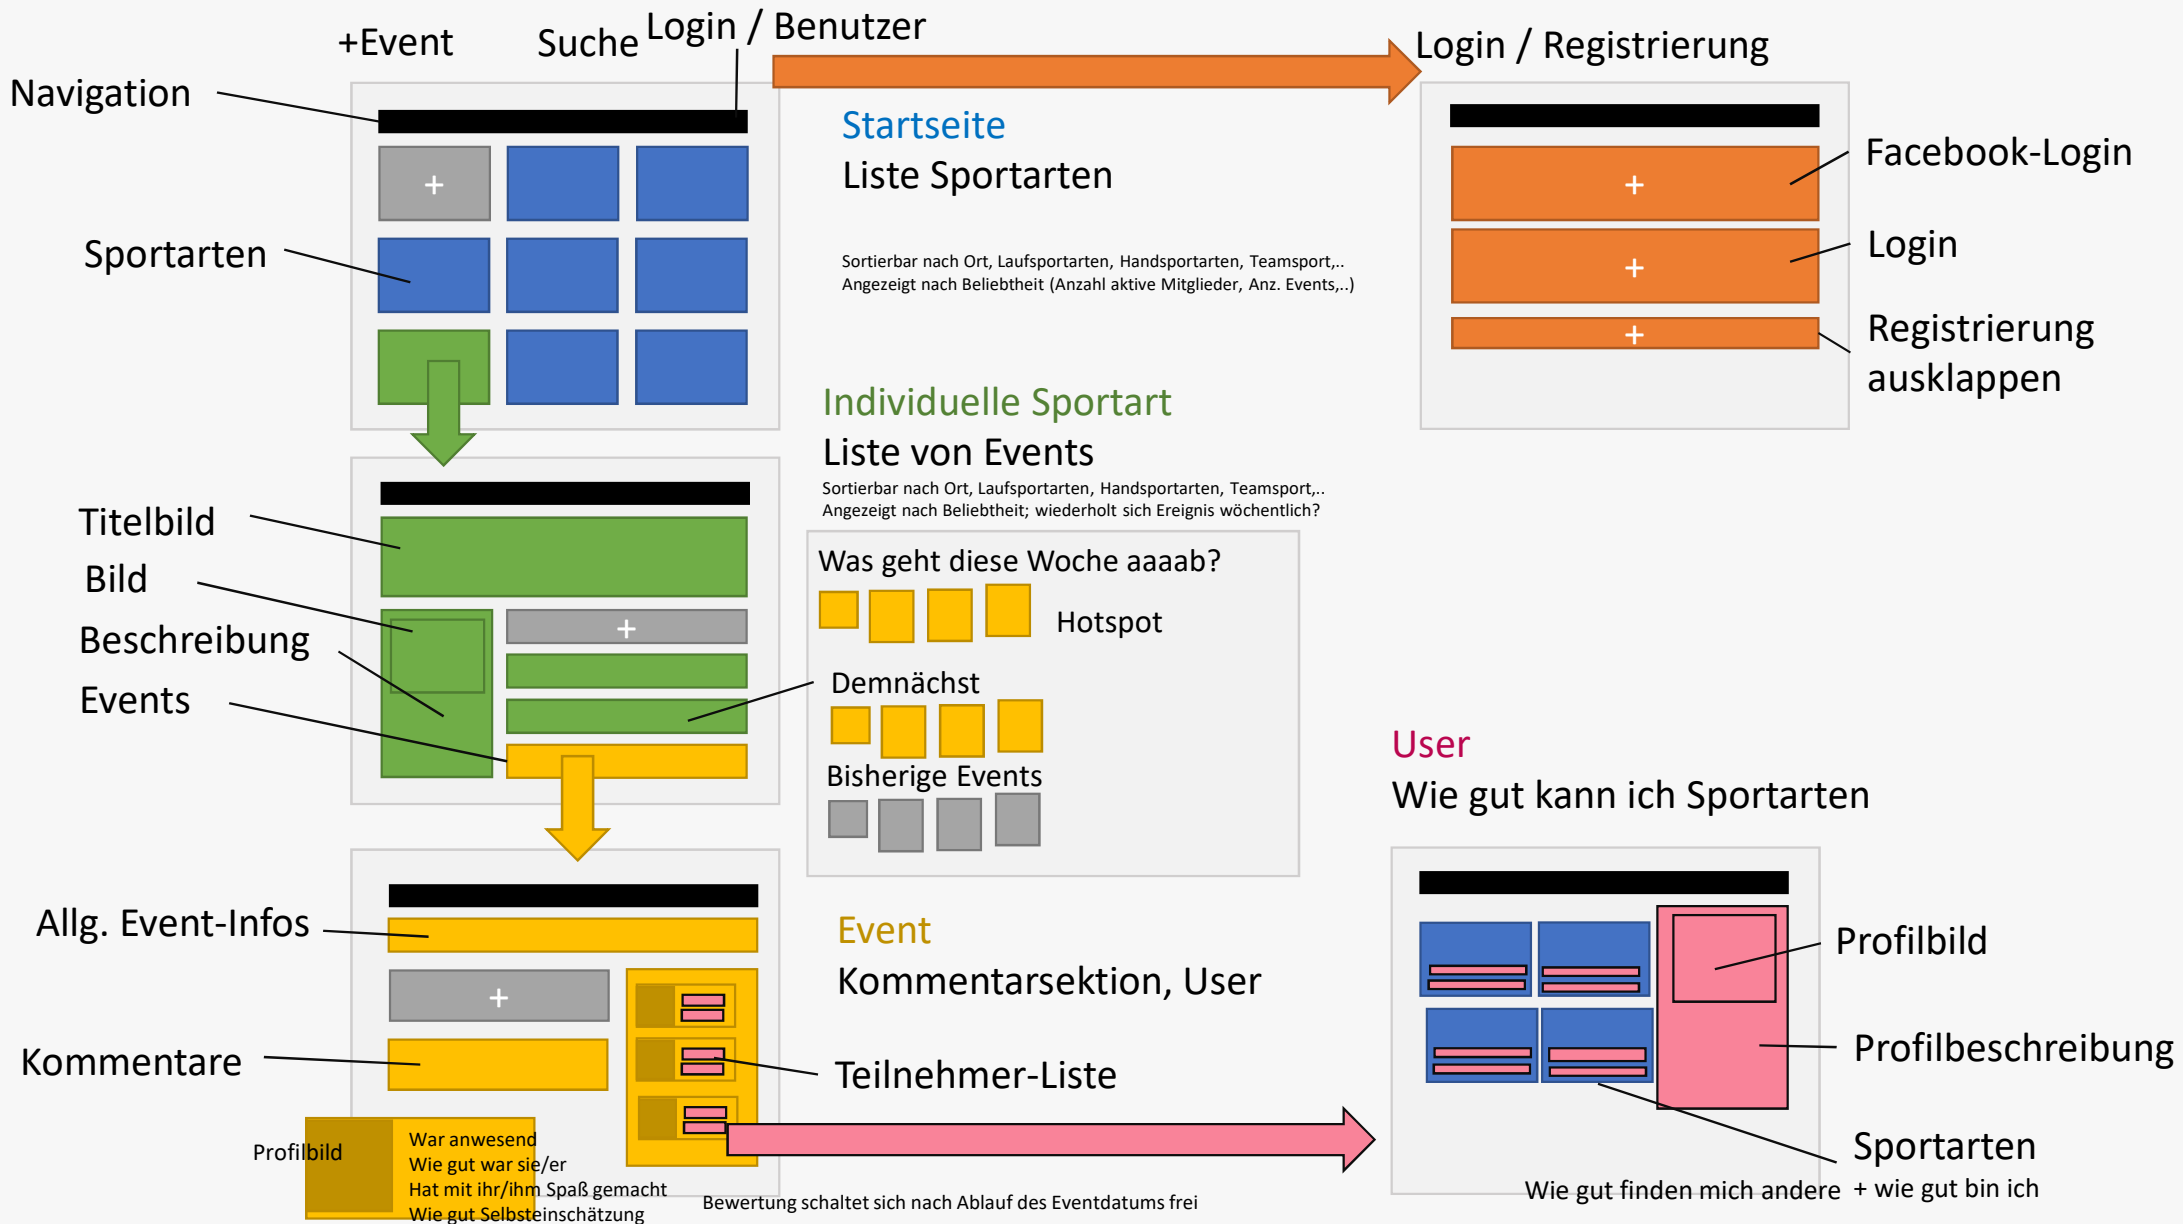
+Event
Suche
Login / Benutzer
Login / Registrierung
Navigation
+
Startseite
Liste Sportarten
Facebook-Login
+
Sportarten
Sortierbar nach Ort, Laufsportarten, Handsportarten, Teamsport,..
Angezeigt nach Beliebtheit (Anzahl aktive Mitglieder, Anz. Events,..)
+
Login
+
Registrierung ausklappen
Individuelle Sportart
Liste von Events
Sortierbar nach Ort, Laufsportarten, Handsportarten, Teamsport,..
Angezeigt nach Beliebtheit; wiederholt sich Ereignis wöchentlich?
Titelbild
Was geht diese Woche aaaab?
Bild
Hotspot
+
Beschreibung
Demnächst
Events
User
Bisherige Events
Wie gut kann ich Sportarten
Allg. Event-Infos
Event
+
Kommentarsektion, User
Profilbild
Kommentare
Teilnehmer-Liste
Profilbeschreibung
Profilbild
War anwesend
Wie gut war sie/er
Hat mit ihr/ihm Spaß gemacht
Wie gut Selbsteinschätzung
Sportarten
Bewertung schaltet sich nach Ablauf des Eventdatums frei
Wie gut finden mich andere + wie gut bin ich